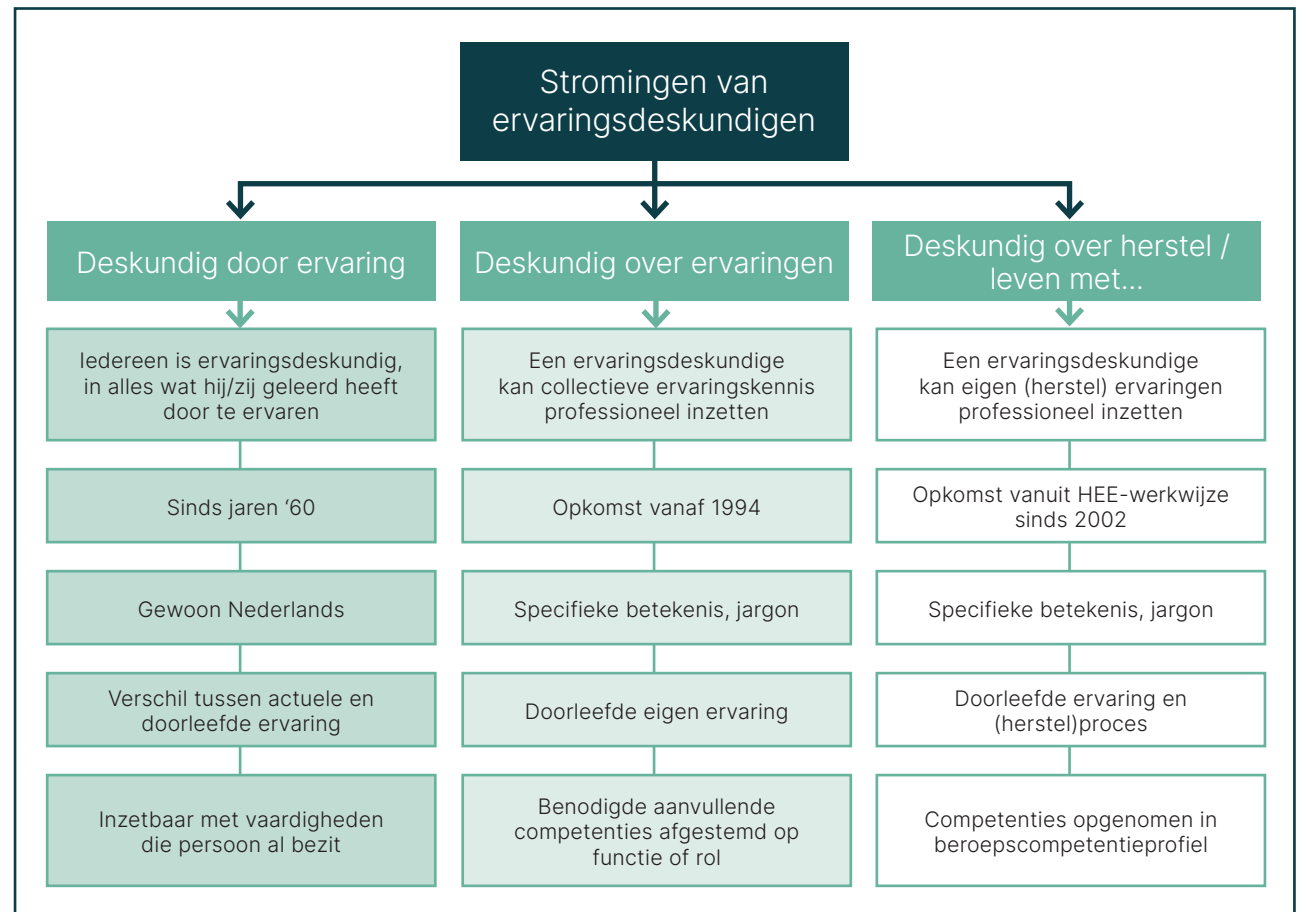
Stromingen van ervaringsdeskundigen

Deskundig door ervaring

Iedereen is ervaringsdeskundig, in alles wat hij/zij geleerd heeft door te ervaren

Sinds jaren ‘60

Gewoon Nederlands

Verschil tussen actuele en doorleefde ervaring

Inzetbaar met vaardigheden die persoon al bezit

Deskundig over ervaringen

Een ervaringsdeskundige kan collectieve ervaringskennis professioneel inzetten

Opkomst vanaf 1994

Specifieke betekenis, jargon

Doorleefde eigen ervaring

Benodigde aanvullende competenties afgestemd op functie of rol

Deskundig over herstel / leven met...

Een ervaringsdeskundige kan eigen (herstel) ervaringen professioneel inzetten

Opkomst vanuit HEE-werkwijze sinds 2002

Specifieke betekenis, jargon

Doorleefde ervaring en (herstel)proces

Competenties opgenomen in beroepscompetentieprofiel